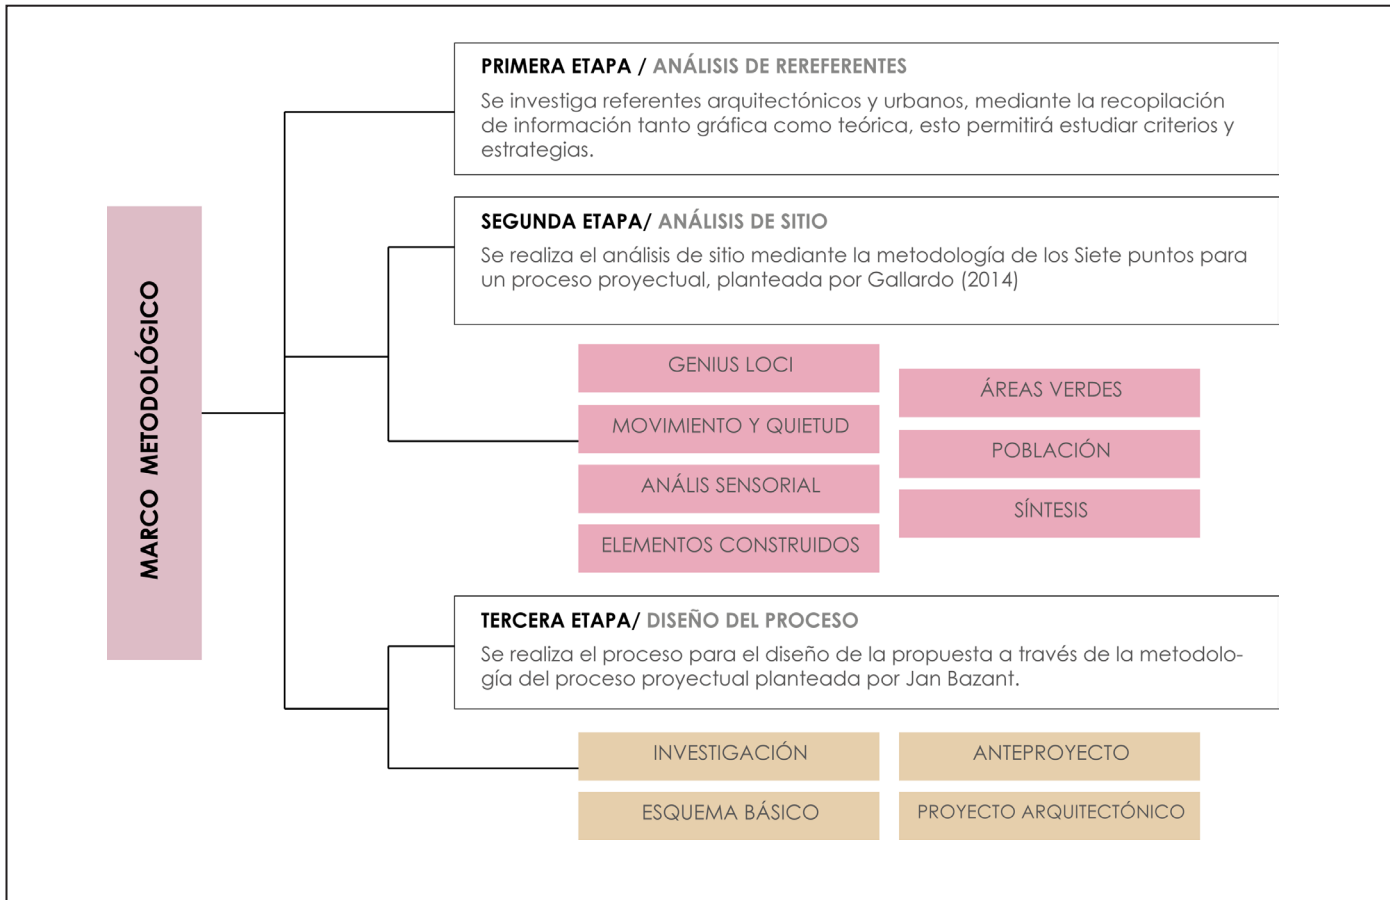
MARCO METODOLÓGICO

PRIMERA ETAPA / ANÁLISIS DE REREFERENTES

Se investiga referentes arquitectónicos y urbanos, mediante la recopilación de información tanto gráfica como teórica, esto permitirá estudiar criterios y estrategias.

SEGUNDA ETAPA/ ANÁLISIS DE SITIO

Se realiza el análisis de sitio mediante la metodología de los Siete puntos para un proceso proyectual, planteada por Gallardo (2014)

GENIUS LOCI

MOVIMIENTO Y QUIETUD

ANÁLIS SENSORIAL

ELEMENTOS CONSTRUIDOS

ÁREAS VERDES

POBLACIÓN

SÍNTESIS

TERCERA ETAPA/ DISEÑO DEL PROCESO

Se realiza el proceso para el diseño de la propuesta a través de la metodología del proceso proyectual planteada por Jan Bazant.

INVESTIGACIÓN

ANTEPROYECTO

ESQUEMA BÁSICO

PROYECTO ARQUITECTÓNICO